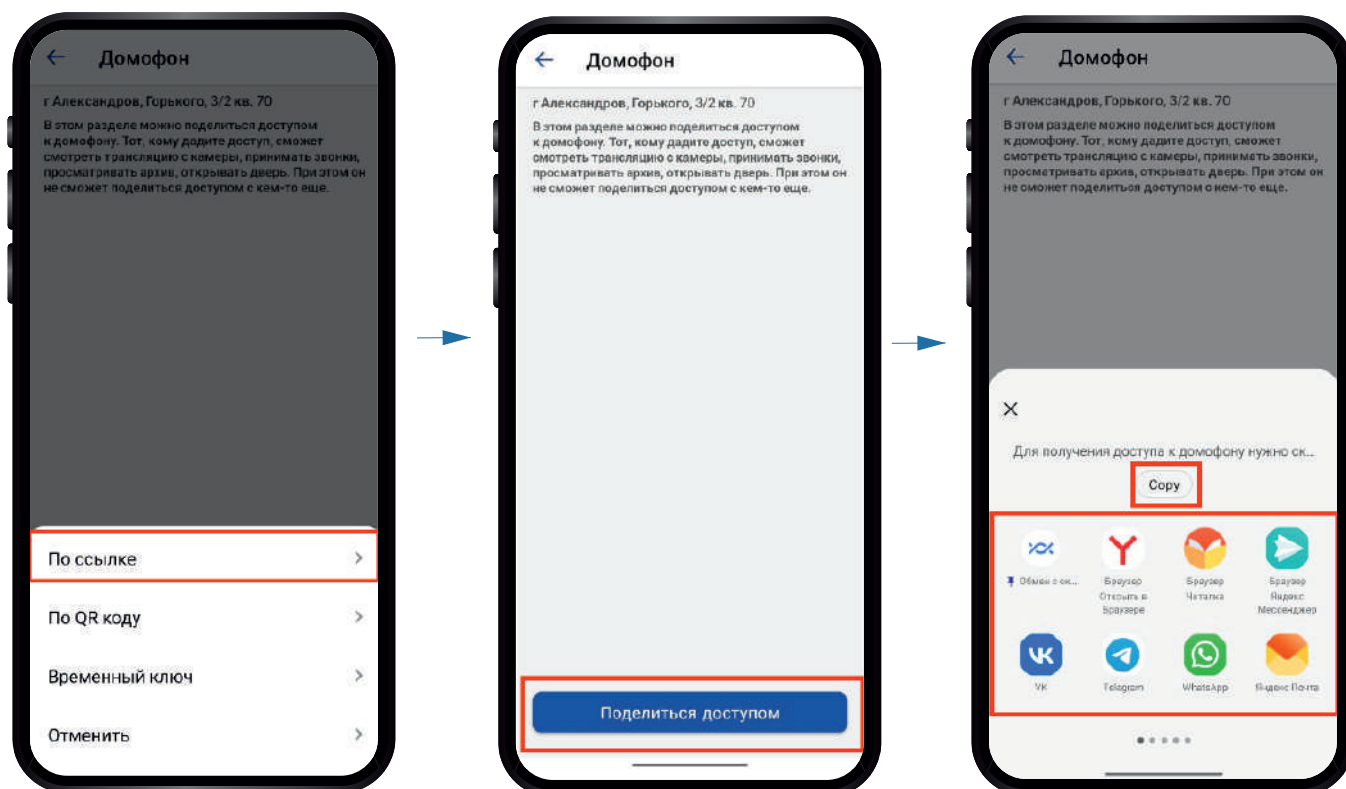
Домофон

г Александров, Горького, 3/2 кв. 70

В этом разделе можно поделиться доступом к домофону. Тот, кому дадите доступ, сможет смотреть трансляцию с камеры, принимать звонки, просматривать архив, открывать дверь. При этом он не сможет поделиться доступом с кем-то еще.

По ссылке

По QR коду

Временный ключ

Отменить

Домофон

г Александров, Горького, 3/2 кв. 70

В этом разделе можно поделиться доступом к домофону. Тот, кому дадите доступ, сможет смотреть трансляцию с камеры, принимать звонки, просматривать архив, открывать дверь. При этом он не сможет поделиться доступом с кем-то еще.

Поделиться доступом

Домофон

г Александров, Горького, 3/2 кв. 70

В этом разделе можно поделиться доступом к домофону. Тот, кому дадите доступ, сможет смотреть трансляцию с камеры, принимать звонки, просматривать архив, открывать дверь. При этом он не сможет поделиться доступом с кем-то еще.

Для получения доступа к домофону нужно ск...

Copy

Обмен с ок...

Браузер Открыть в Браузере

Браузер Читалка

Браузер Яндекс Мессенджер

VK

Telegram

WhatsApp

Яндекс Почта